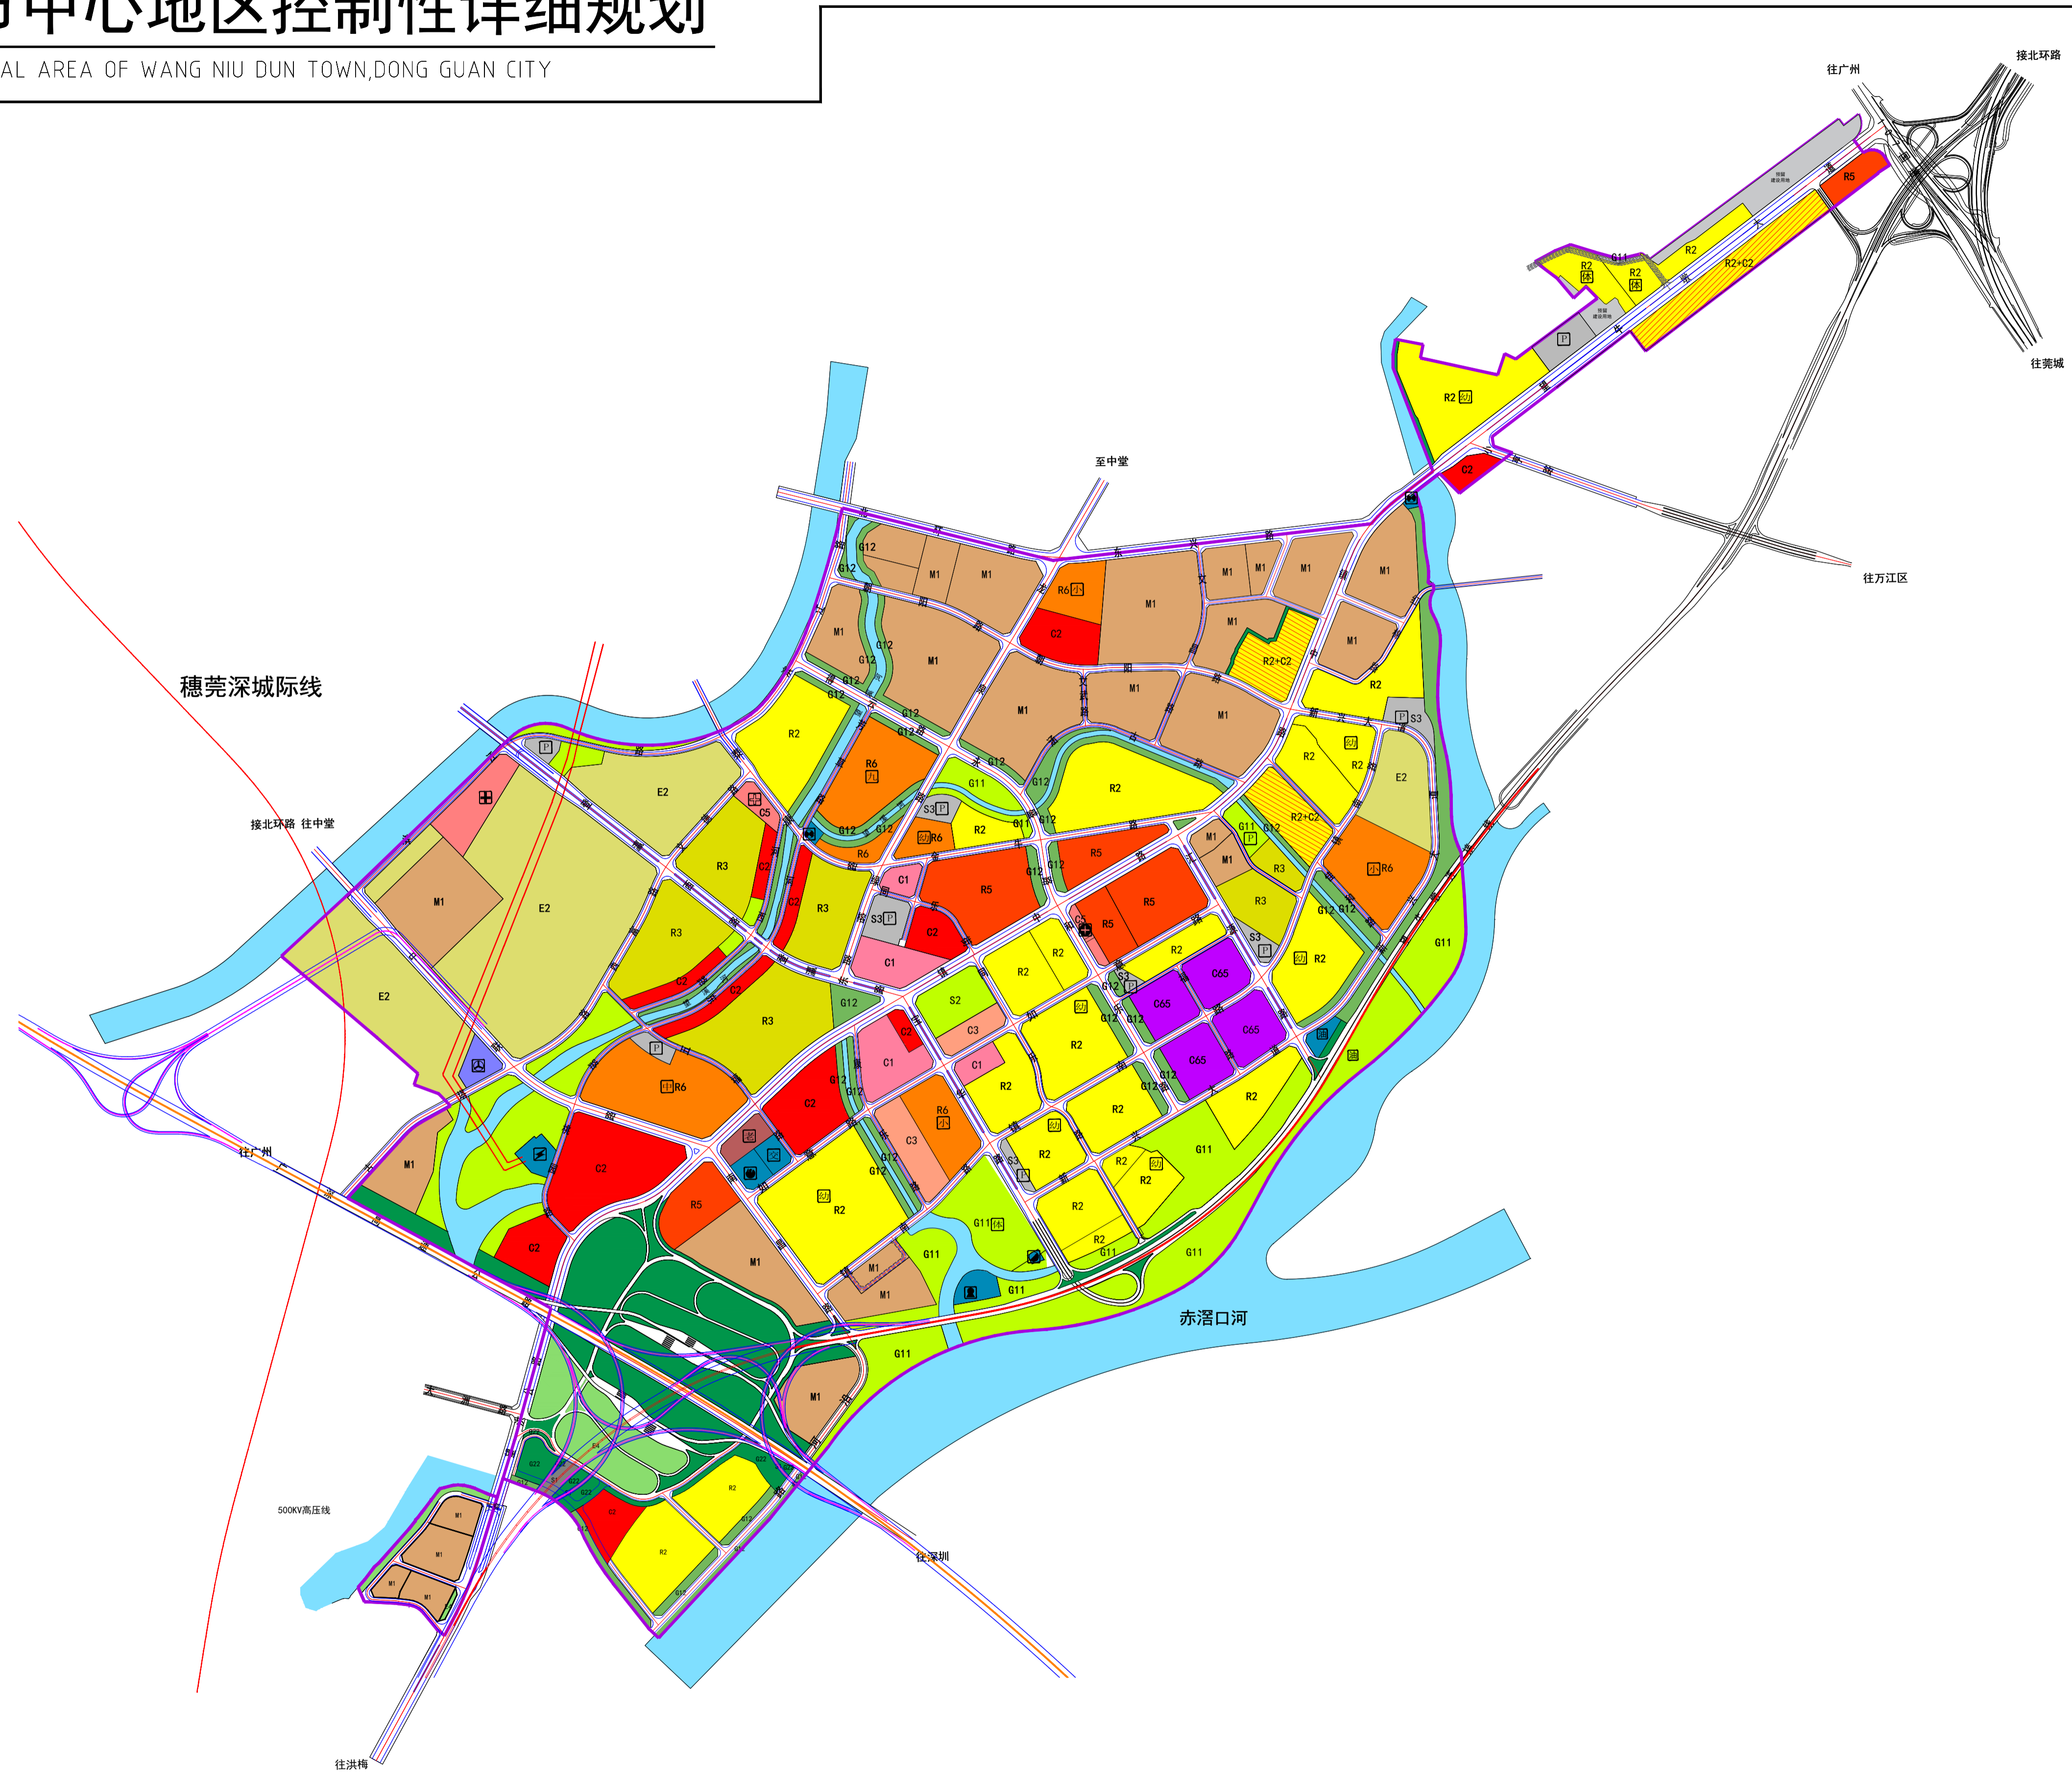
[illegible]中心地区控制性详细规划
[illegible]AL AREA OF WANG NIU DUN TOWN,DONG GUAN CITY

往广州
接北环路
往莞城
往万江区
至中堂
穗莞深城际线
接北环路 往中堂
往广州
赤滘口河
500KV高压线
往深圳
往洪梅

R5
R2
R2 体
R2 体
G11
R2+C2
R2 幼
C2
M1
M1
M1
M1
M1
M1
M1
M1
M1
M1
M1
G12
R6 小
C2
R2+C2
R2
S3
R2
R2
E2
R2+C2
R6
R2
R3
R5
R5
R5
C5
R6
R3
R3
R3
C2
C2
C1
C1
C1
C3
C3
S2
S3
C65
C65
C65
C65
R2
R2
R2
R2
R2
R2
G11
G11
G11
E2
E2
E2
M1
R6
R6 中
C2
C2
C2
R5
M1
G11 体
G12